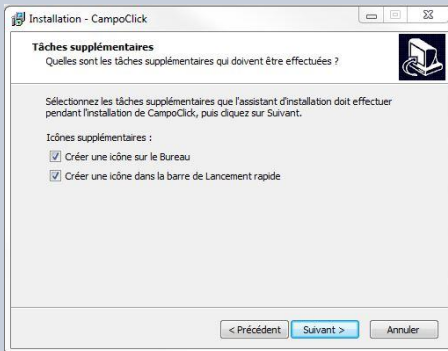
Installation - CampoClick

Tâches supplémentaires
Quelles sont les tâches supplémentaires qui doivent être effectuées ?

Sélectionnez les tâches supplémentaires que l'assistant d'installation doit effectuer pendant l'installation de CampoClick, puis cliquez sur Suivant.

Icônes supplémentaires :

Créer une icône sur le Bureau

Créer une icône dans la barre de Lancement rapide

< Précédent
Suivant >
Annuler